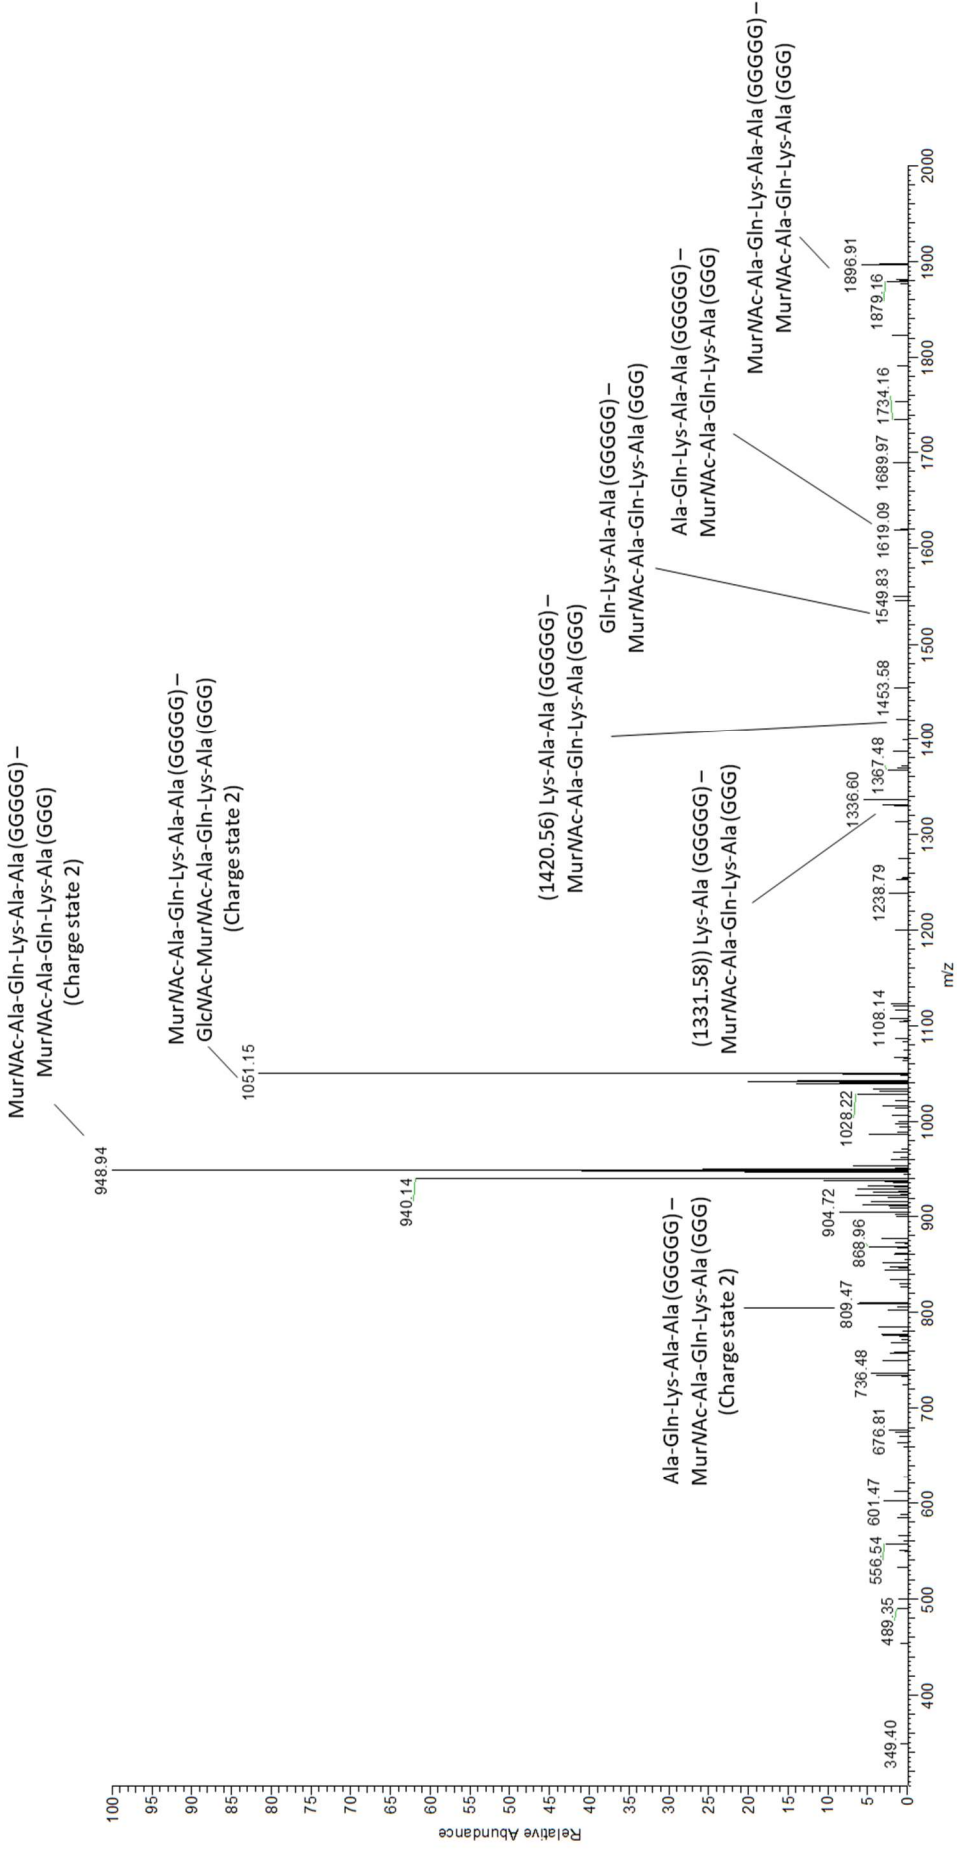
MurNAc-Ala-Gln-Lys-Ala-Ala (GGGGG) – MurNAc-Ala-Gln-Lys-Ala (GGG) (Charge state 2)

MurNAc-Ala-Gln-Lys-Ala-Ala (GGGGG) – GlcNAc-MurNAc-Ala-Gln-Lys-Ala (GGG) (Charge state 2)

(1420.56) Lys-Ala-Ala (GGGGG) – MurNAc-Ala-Gln-Lys-Ala (GGG)

Gln-Lys-Ala-Ala (GGGGG) – MurNAc-Ala-Gln-Lys-Ala (GGG)

Ala-Gln-Lys-Ala-Ala (GGGGG) – MurNAc-Ala-Gln-Lys-Ala (GGG)

MurNAc-Ala-Gln-Lys-Ala-Ala (GGGGG) – MurNAc-Ala-Gln-Lys-Ala (GGG)

(1331.58)) Lys-Ala (GGGGG) – MurNAc-Ala-Gln-Lys-Ala (GGG)

Ala-Gln-Lys-Ala-Ala (GGGGG) – MurNAc-Ala-Gln-Lys-Ala (GGG) (Charge state 2)

948.94
1051.15
940.14
904.72
868.96
809.47
736.48
676.81
601.47
556.54
489.35
349.40
1028.22
1108.14
1238.79
1336.60
1367.48
1453.58
1549.83
1619.09
1689.97
1734.16
1879.16
1896.91

Relative Abundance
100 95 90 85 80 75 70 65 60 55 50 45 40 35 30 25 20 15 10 5 0

400 500 600 700 800 900 1000 1100 1200 1300 1400 1500 1600 1700 1800 1900 2000
m/z